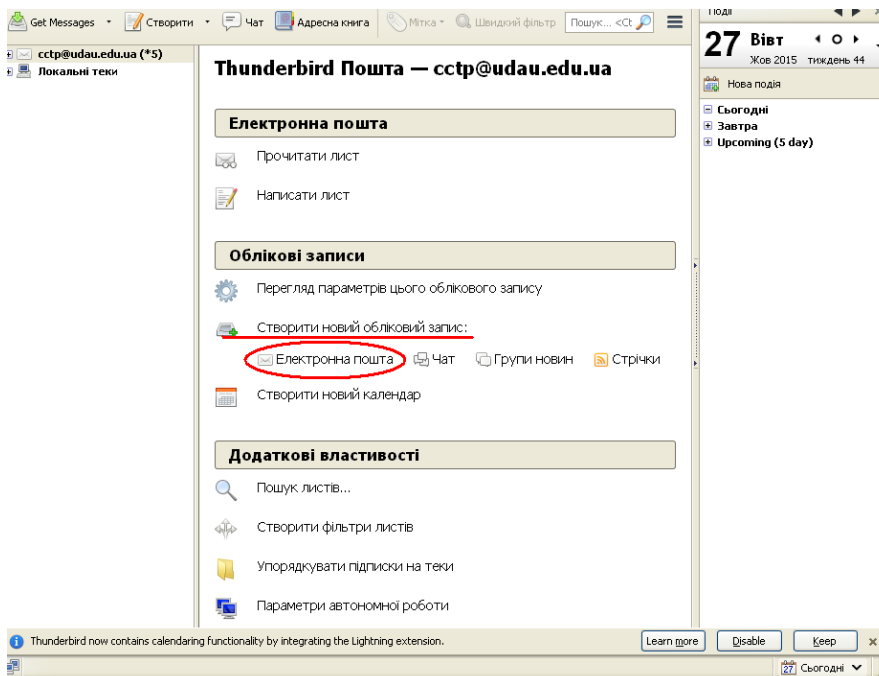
Get Messages · Створити · Чат · Адресна книга · Мітка · Швидкий фільтр · Пошук... <Ct

Події

27 Вівт
Жов 2015 тиждень 44

Нова подія

Сьогодні
Завтра
Upcoming (5 day)

cctp@udau.edu.ua (*5)
Локальні теки

Thunderbird Пошта — cctp@udau.edu.ua

Електронна пошта

Прочитати лист

Написати лист

Облікові записи

Перегляд параметрів цього облікового запису

Створити новий обліковий запис:

Електронна пошта · Чат · Групи новин · Стрічки

Створити новий календар

Додаткові властивості

Пошук листів...

Створити фільтри листів

Упорядкувати підписки на теки

Параметри автономної роботи

Thunderbird now contains calendaring functionality by integrating the Lightning extension.

Learn more · Disable · Keep

27 Сьогодні